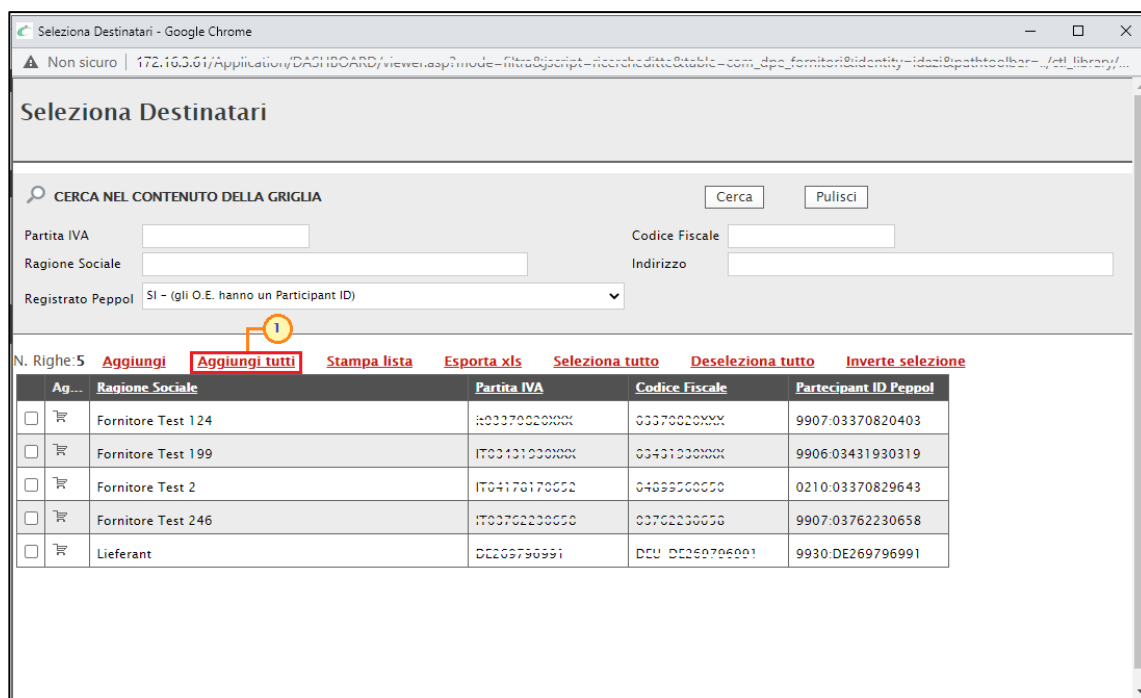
Seleziona Destinatari - Google Chrome

Non sicuro | 172.16.3.61/Application/DASHBOARD/viewer.asp?mode=filtra&jscript=ricerchaditte&table=com_dpe_fornitori&identity=idazi&pathtoolbar=../ctl_library/...

Seleziona Destinatari

CERCA NEL CONTENUTO DELLA GRIGLIA

Cerca

Pulisci

Partita IVA

Codice Fiscale

Ragione Sociale

Indirizzo

Registrato Peppol SI - (gli O.E. hanno un Participant ID)

1

N. Righe:5 Aggiungi Aggiungi tutti Stampa lista Esporta xls Seleziona tutto Deseleziona tutto Inverte selezione

| | Ag... | Ragione Sociale | Partita IVA | Codice Fiscale | Partecipant ID Peppol |
|---|---|---|---|---|---|
| | | Fornitore Test 124 | it03370820XXX | 03370820XXX | 9907:03370820403 |
| | | Fornitore Test 199 | IT03431930XXX | 03431930XXX | 9906:03431930319 |
| | | Fornitore Test 2 | IT04178178652 | 04899560650 | 0210:03370829643 |
| | | Fornitore Test 246 | IT03762230658 | 03762230658 | 9907:03762230658 |
| | | Lieferant | DE269796991 | DEU DE269796991 | 9930:DE269796991 |